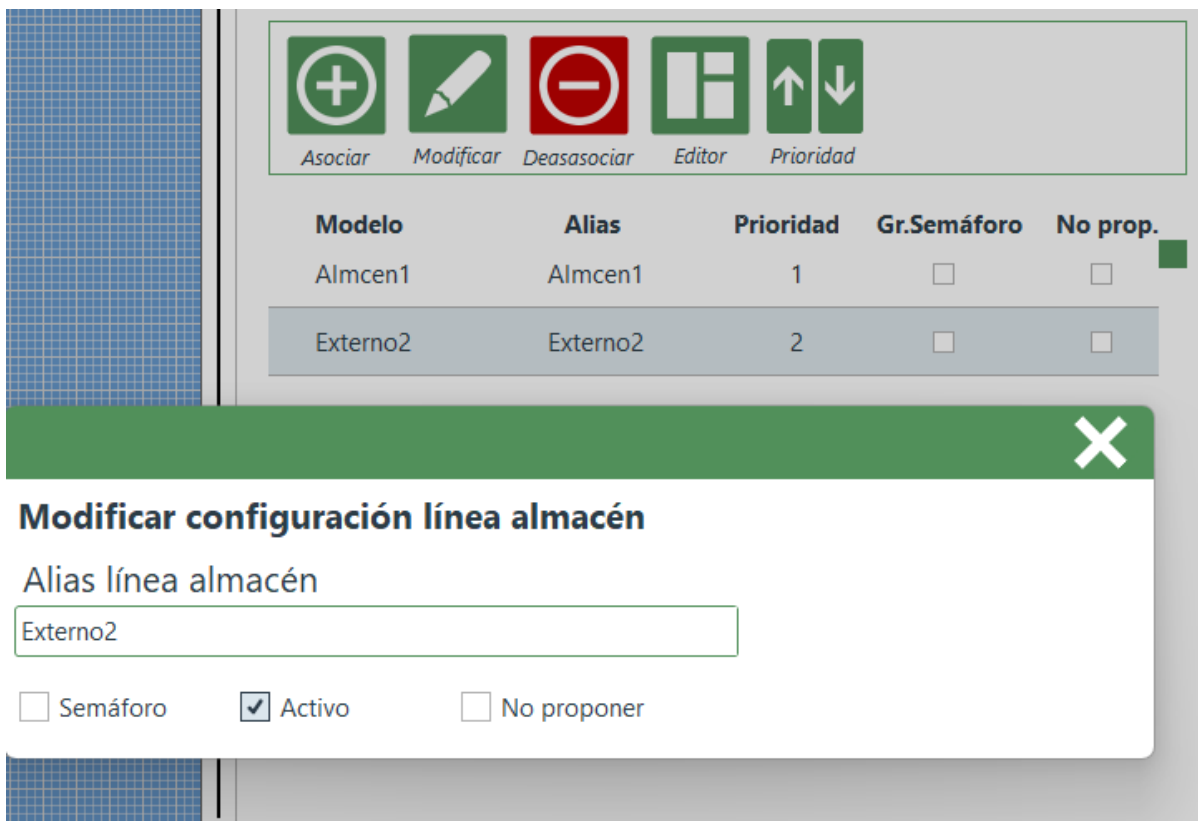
Asociar Modificar Deasasociar Editor Prioridad

| Modelo | Alias | Prioridad | Gr.Semáforo | No prop. |
|---|---|---|---|---|
| Almcen1 | Almcen1 | 1 | | |
| Externo2 | Externo2 | 2 | | |

Modificar configuración línea almacén

Alias línea almacén

Externo2

Semáforo Activo No proponer